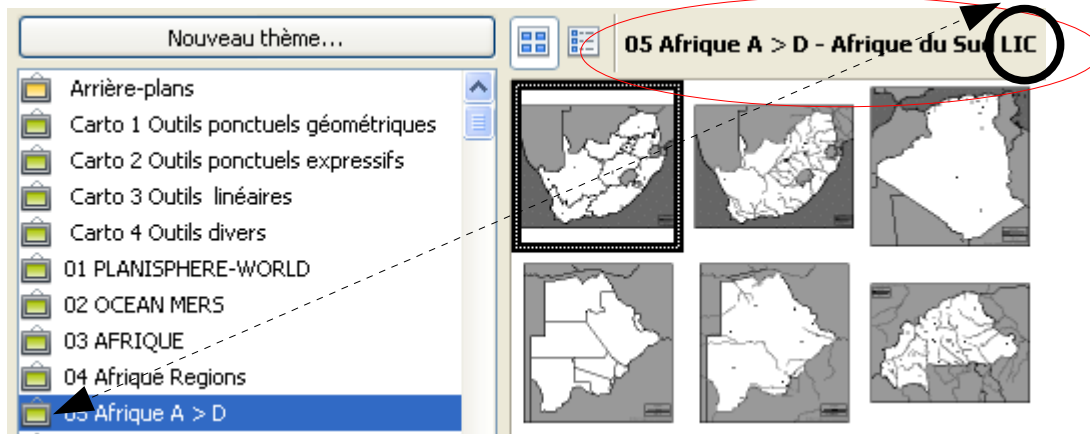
Nouveau thème...

Arrière-plans
Carto 1 Outils ponctuels géométriques
Carto 2 Outils ponctuels expressifs
Carto 3 Outils linéaires
Carto 4 Outils divers
01 PLANISPHERE-WORLD
02 OCEAN MERS
03 AFRIQUE
04 Afrique Regions
05 Afrique A > D

05 Afrique A > D - Afrique du Sud LIC